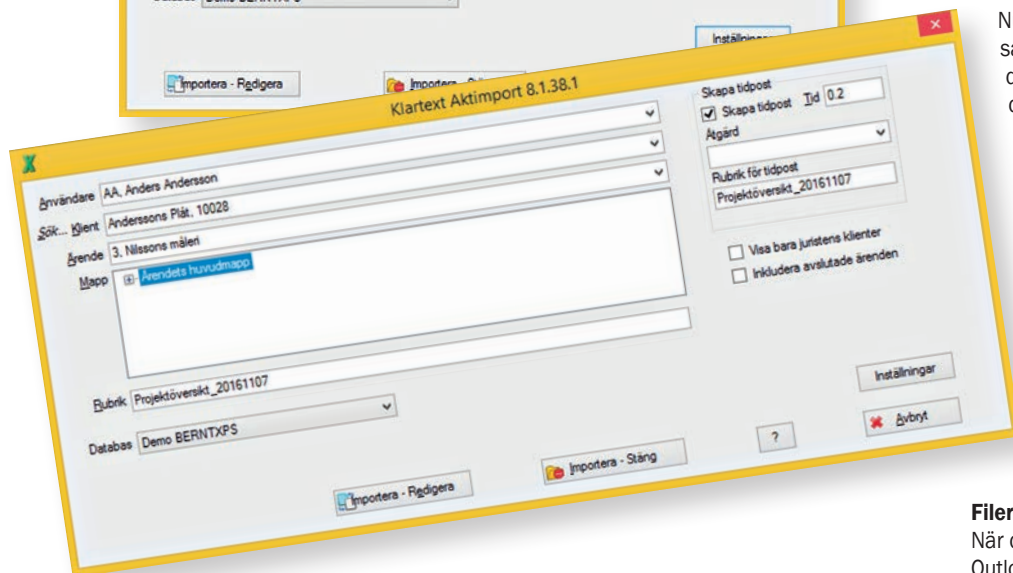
Databas Demo BERNTXPS

Inställningar

Importera - Redigera

Importera - Stäng

Klartext Aktimport 8.1.38.1

Användare AA, Anders Andersson

Sök... Klient Anderssons Plåt, 10028

Ärende 3, Nilssons måleri

Mapp Ärendets huvudmapp

Skapa tidpost

Skapa tidpost Tid 0.2

Åtgärd

Rubrik för tidpost

Projektöversikt_20161107

Visa bara juristens klienter

Inkludera avslutade ärenden

Rubrik Projektöversikt_20161107

Databas Demo BERNTXPS

Inställningar

Avbryt

?

Importera - Stäng

Importera - Redigera

N
sa
d
d

Filer
När d
Outlo